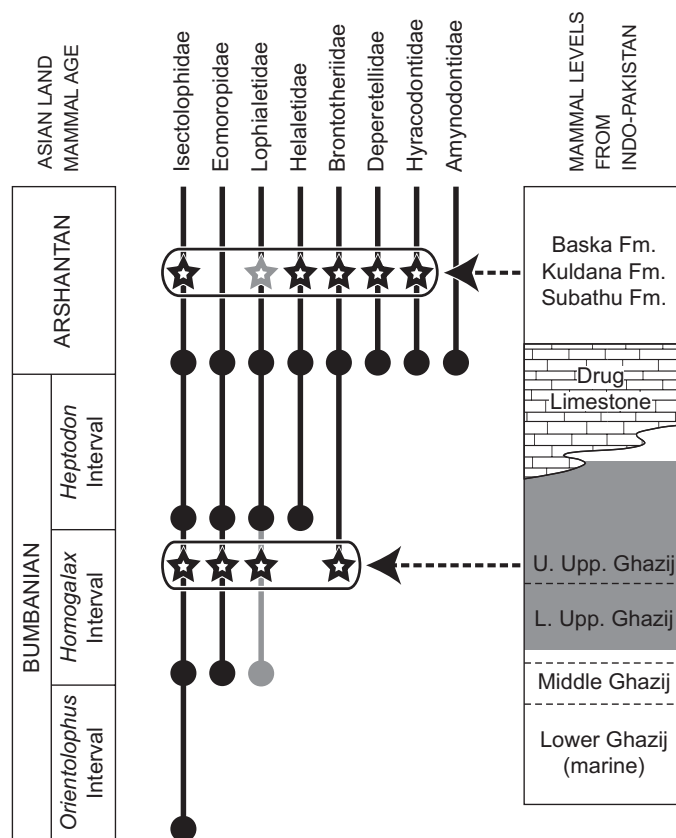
ASIAN LAND MAMMAL AGE

Isectolophidae
Eomoropidae
Lophialetidae
Helaletidae
Brontotheriidae
Deperetellidae
Hyracodontidae
Amynodontidae

MAMMAL LEVELS FROM INDO-PAKISTAN

ARSHANTAN

BUMBANIAN

*Heptodon* Interval

*Homogalax* Interval

*Orientolophus* Interval

Baska Fm.
Kuldana Fm.
Subathu Fm.

Drug Limestone

U. Upp. Ghazij

L. Upp. Ghazij

Middle Ghazij

Lower Ghazij (marine)